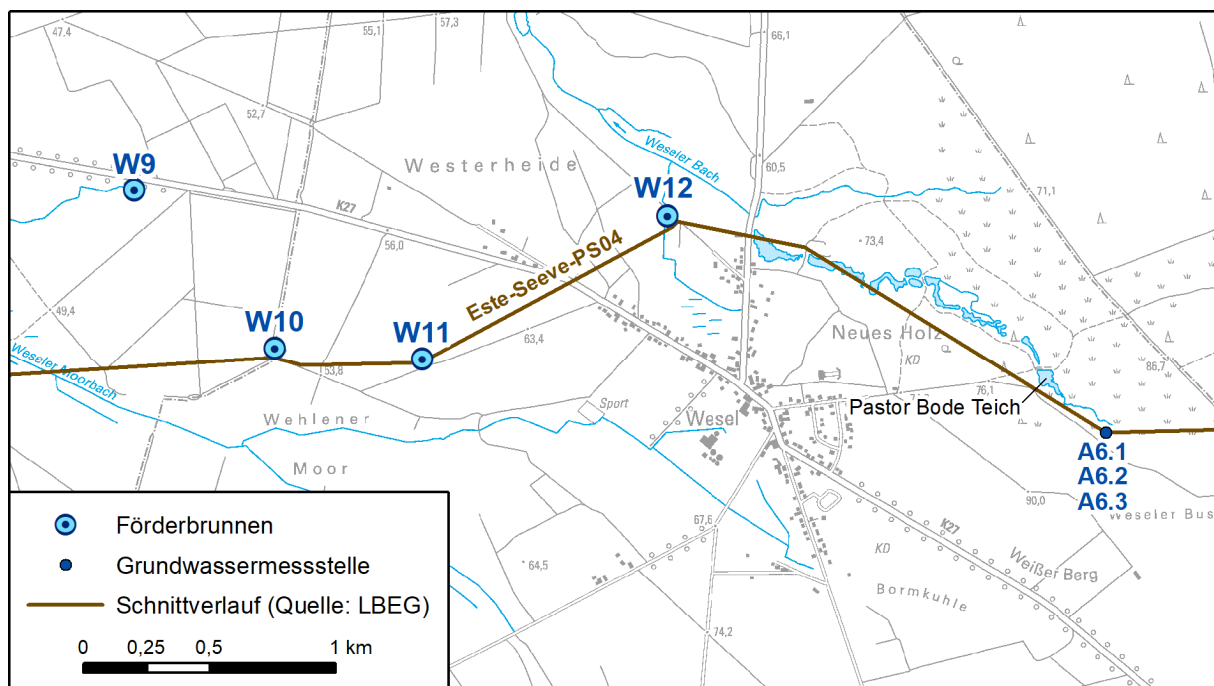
47,4
55,1
57,3
66,1
52,7
Westerheide
Weseler Bach
60,5
71,1
W9
K27
W12
56,0
73,4
Este-Seeve-PS04
49,4
W10
W11
Neues Holz
Weseler Moorbach
63,4
KD
86,7
53,8
76,1
Sport
Pastor Bode Teich
Wehlener
Wesel
Moor
A6.1
A6.2
A6.3
90,0
Weseler Busch
Förderbrunnen
Grundwassermessstelle
Schnittverlauf (Quelle: LBEG)
K27
67,6
KD
Weißer Berg
64,5
Bormkuhle
74,2
0 0,25 0,5 1 km